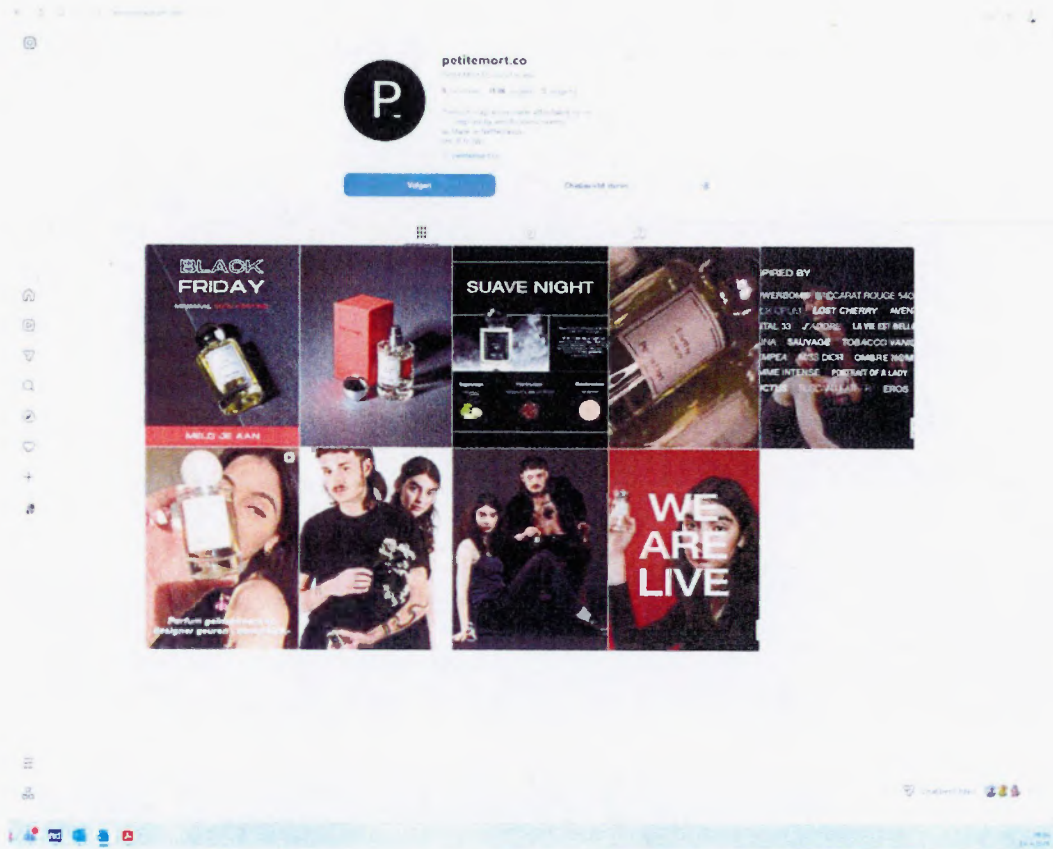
petitemort.co

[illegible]

Volgen

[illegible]

BLACK FRIDAY

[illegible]

MELD JE AAN

SUAVE NIGHT

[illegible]

PIRED BY

WERBOMB BACCARAT ROUGE 540 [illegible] LOST CHERRY AVEN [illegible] TAL 33 J'ADORE LA VIE EST BELLE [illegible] NA SAUVAGE TOBACCO VANI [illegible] MPEA MISS DIOR OMBRE NOMA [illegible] MME INTENSE PORTRAIT OF A LADY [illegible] CTIVE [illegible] EROS

Parfum geïnspireerd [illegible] designer geuren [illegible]

WE ARE LIVE